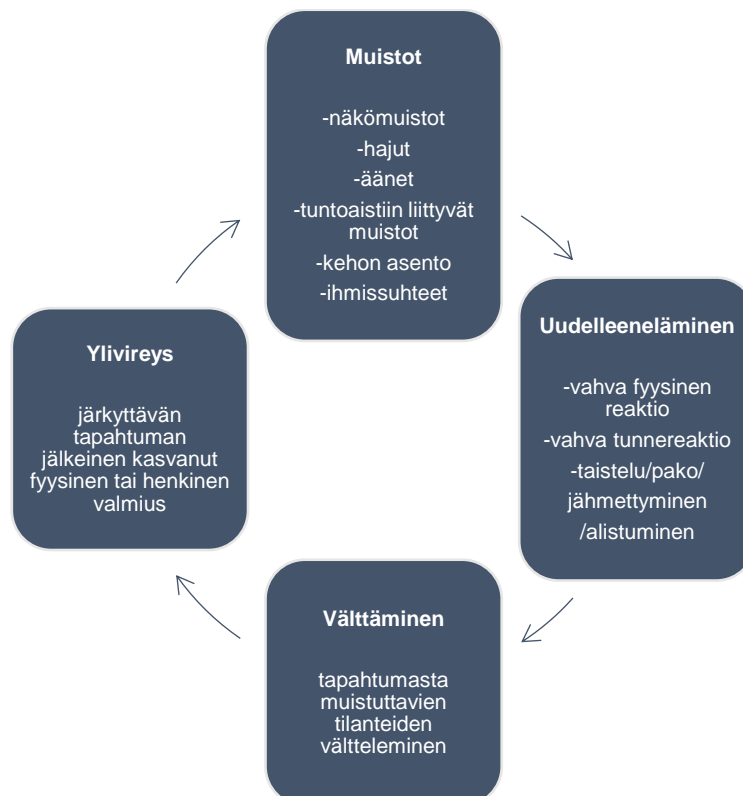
Muistot

-näkömuistot
-hajut
-äänet
-tuntoaistiin liittyvät muistot
-kehon asento
-ihmissuhteet

Uudelleeneläminen

-vahva fyysinen reaktio
-vahva tunnereaktio
-taistelu/pako/ jähmettyminen /alistuminen

Välttäminen

tapahtumasta muistuttavien tilanteiden vältteleminen

Ylivireys

järkyttävän tapahtuman jälkeinen kasvanut fyysinen tai henkinen valmius